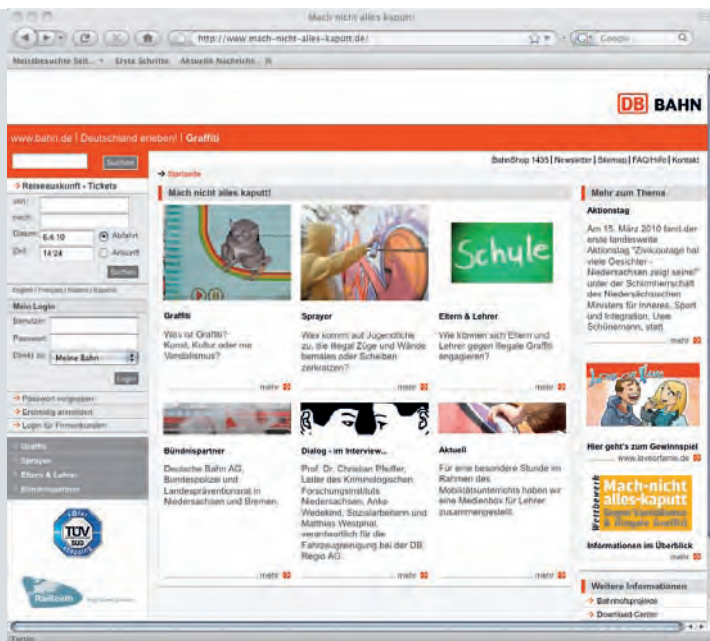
Mach nicht alles kaputt!

http://www.mach-nicht-alles-kaputt.de/

Google

Meistbesuchte Seit... Erste Schritte Aktuelle Nachricht...

DB BAHN

www.bahn.de | Deutschland erleben! | Graffiti

Suchen

BahnShop 1435 | Newsletter | Sitemap | FAQ/Hilfe | Kontakt

Reiseauskunft - Tickets

von:
nach:
Datum: 6.4.10 Abfahrt
Zeit: 14:24 Ankunft
Suchen

English | Français | Italiano | Español

Mein Login
Benutzer:
Passwort:
Direkt zu: Meine Bahn
Login

Passwort vergessen
Erstmalig anmelden
Login für Firmenkunden

Graffiti
Sprayer
Eltern & Lehrer
Bündnispartner

TÜV SÜD

Railteam

Startseite

Mach nicht alles kaputt!

Schule

Graffiti
Was ist Graffiti? Kunst, Kultur oder nur Vandalismus?
mehr

Sprayer
Was kommt auf Jugendliche zu, die illegal Züge und Wände bemalen oder Scheiben zerkratzen?
mehr

Eltern & Lehrer
Wie können sich Eltern und Lehrer gegen illegale Graffiti engagieren?
mehr

Bündnispartner
Deutsche Bahn AG, Bundespolizei und Landespräventionsrat in Niedersachsen und Bremen.
mehr

Dialog - im Interview...
Prof. Dr. Christian Pfeiffer, Leiter des Kriminologischen Forschungsinstituts Niedersachsen, Anke Wedekind, Sozialarbeiterin und Matthias Westphal, verantwortlich für die Fahrzeugreinigung bei der DB Regio AG.
mehr

Aktuell
Für eine besondere Stunde im Rahmen des Mobilitätsunterrichts haben wir eine Medienbox für Lehrer zusammengestellt.
mehr

Mehr zum Thema

Aktionstag
Am 15. März 2010 fand der erste landesweite Aktionstag "Zivilcourage hat viele Gesichter - Niedersachsen zeigt seine!" unter der Schirmherrschaft des Niedersächsischen Ministers für Inneres, Sport und Integration, Uwe Schünemann, statt.
mehr

Hier geht's zum Gewinnspiel
www.laverfarm.de

Wettbewerb
Mach-nicht alles-kaputt

Informationen im Überblick
mehr

Weitere Informationen
Bahnhofsprojekte
Download-Center

Fertig